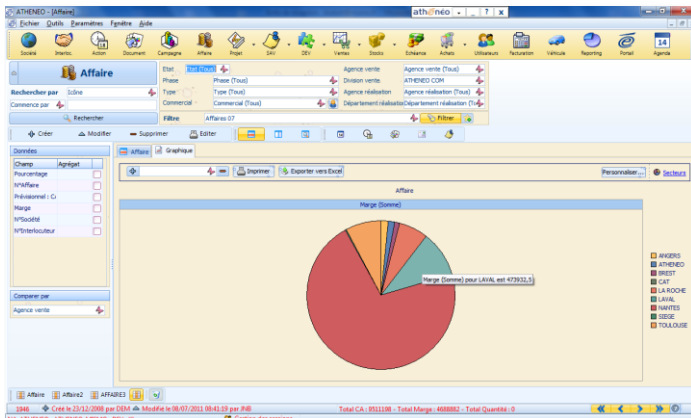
ATHENEO - [Affaire]

Fichier Outils Paramètres Fenêtre Aide

athénéo

Société Interloc Action Document Campagne Affaire Projet SAV DEV Ventes Stocks Échéance Achats Utilisateurs Facturation Véhicule Reporting Portail Agenda

Affaire

Rechercher par Libellé

Commence par

Rechercher

| Etat | Etat (Tous) | Agence vente | Agence vente (Tous) |
|---|---|---|---|
| Phase | Phase (Tous) | Division vente | ATHENEO COM |
| Type | Type (Tous) | Agence réalisation | Agence réalisation (Tous) |
| Commercial | Commercial (Tous) | Département réalisation | Département réalisation (Tous) |

Filtre Affaires 07 Filtrer

Créer Modifier Supprimer Editer

Données

| Champ | Agrégat |
|---|---|
| Pourcentage | |
| N°Affaire | |
| Prévisionnel : C | |
| Marge | |
| N°Société | |
| N°Interlocuteur | |

Comparer par

Agence vente

Affaire Graphique

Imprimer Exporter vers Excel

Personnaliser... Secteurs

Affaire

Marge (Somme)

Marge (Somme) pour LAVAL est 473932,5

ANGERS
ATHENEO
BREST
CAT
LA ROCHE
LAVAL
NANTES
SIEGE
TOULOUSE

Affaire Affaire2 AFFAIRE3

1846 Créé le 23/12/2008 par DEM Modifié le 08/07/2011 08:43:19 par JNB

Total CA : 9311108 - Total Marge : 4688882 - Total Quantité : 0